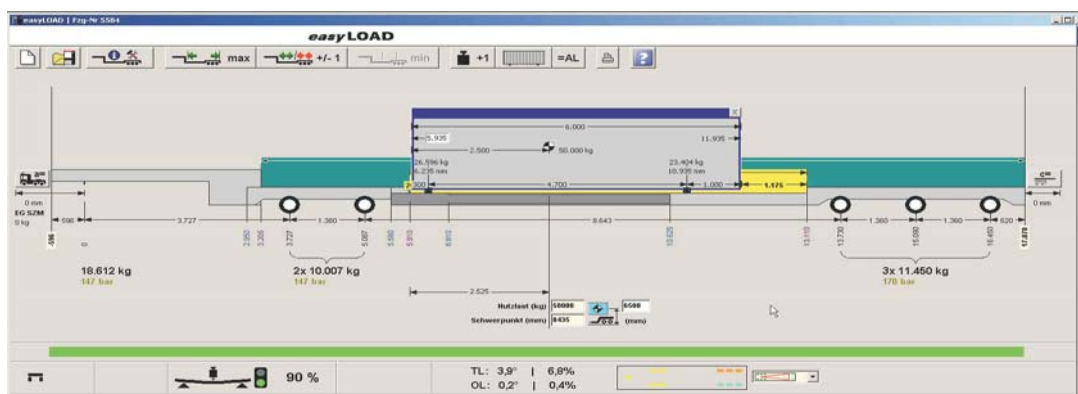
easyLOAD | Fzg-Nr 5584

easyLOAD

max +/- 1 min +1 =AL

6.000
5.935 11.935
2.500 50.000 kg
26.596 kg 23.404 kg
6.235 mm 10.935 mm
300 4.700 1.000 1.175

0 mm
EG SZM
0 kg
596 3.727 1.360 8.643 1.360 1.360 620
0 mm

-596 0 2.950 3.266 3.727 5.087 5.590 5.910 6.610 10.625 13.110 13.730 15.090 16.450 17.070

18.612 kg
147 bar
2x 10.007 kg
147 bar
3x 11.450 kg
178 bar

2.525
Nutzlast (kg) 50000 6500
Schwerpunkt (mm) 8435 (mm)

90 %

TL: 3,9° | 6,8%
OL: 0,2° | 0,4%